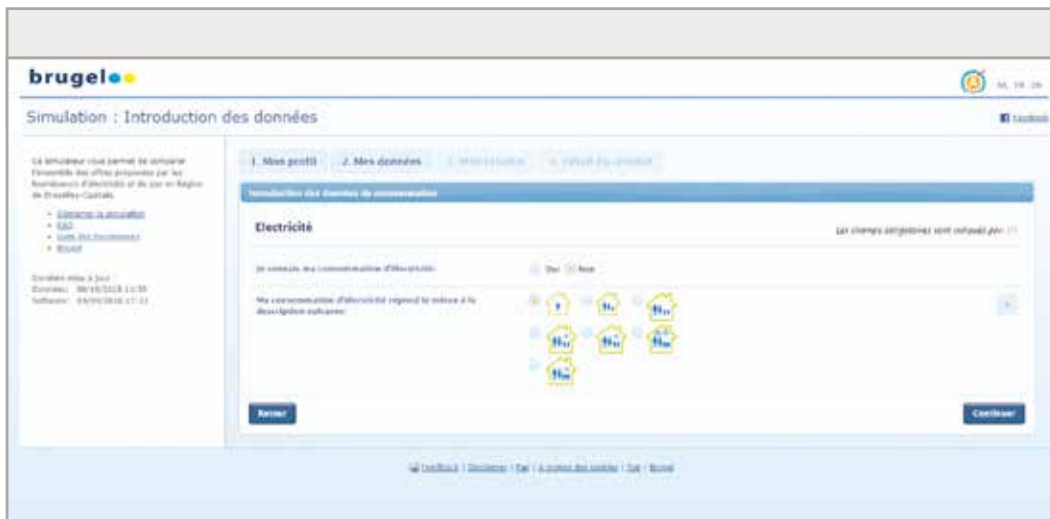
brugel

NL FR EN

Simulation : Introduction des données

Facebook

Ce simulateur vous permet de simuler l'ensemble des offres proposées par les fournisseurs d'électricité et de gaz en Région de Bruxelles-Capitale.

- Démarrer la simulation
- FAQ
- Guide des fournisseurs
- Brugel

Données mises à jour :
Données: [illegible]
Software: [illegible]

1. Mon profil | 2. Mes données | 3. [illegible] | 4. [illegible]

Introduction des données de consommation

Electricité

Les champs obligatoires sont indiqués par (*)

Je connais ma consommation d'électricité: Oui Non

Ma consommation d'électricité répond le mieux à la description suivante:

Retour

Continuer

Feedback | Disclaimer | Faq | A propos des cookies | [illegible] | Brugel